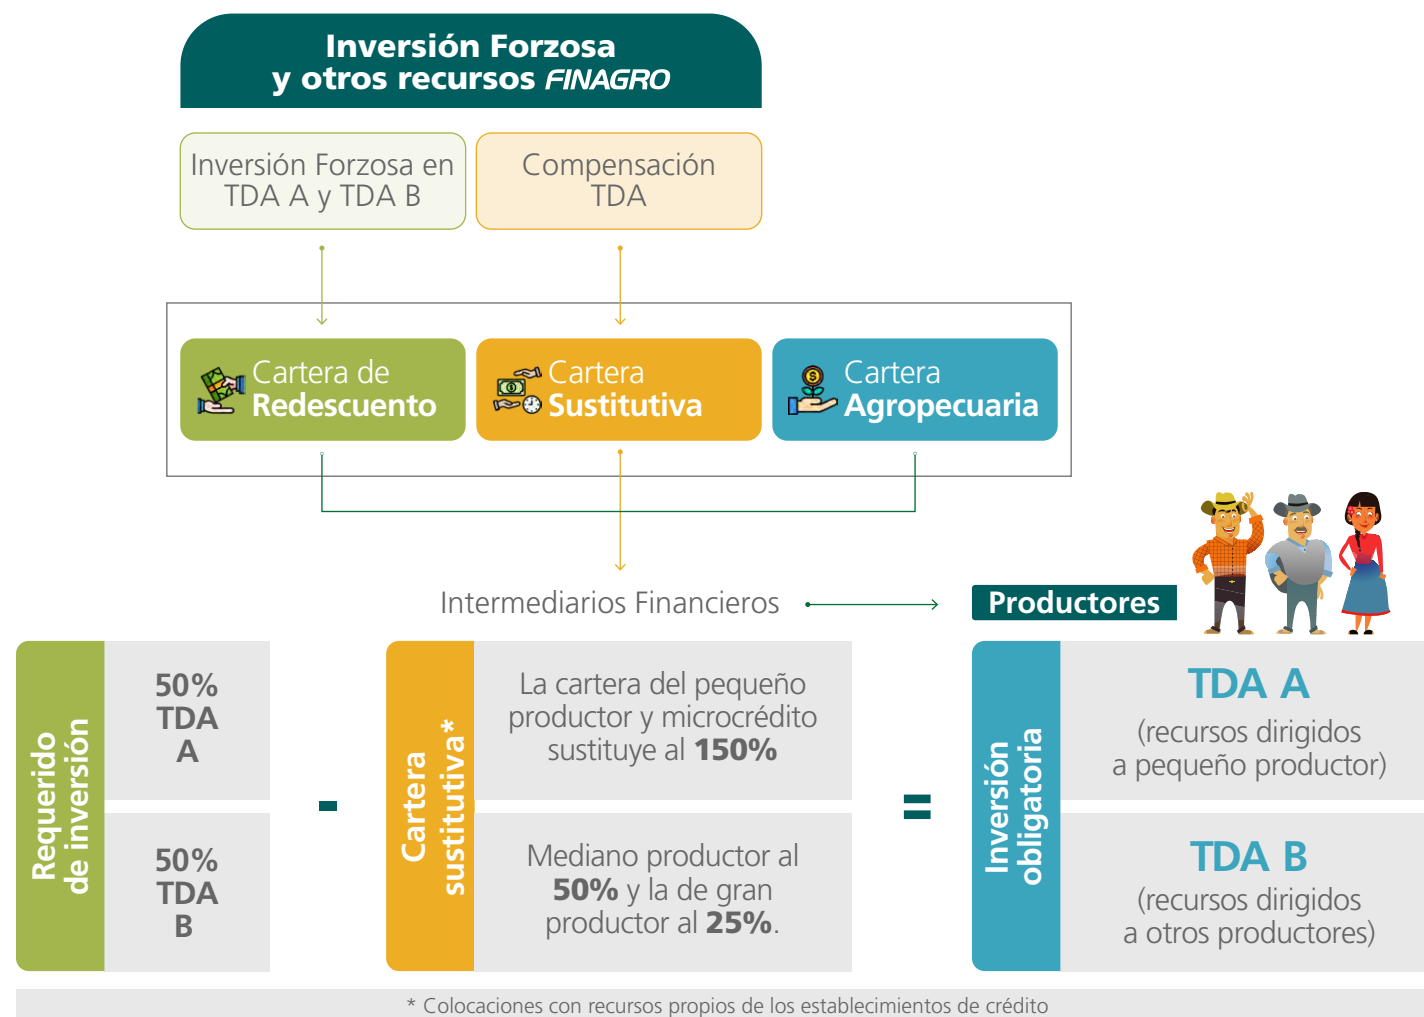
Inversión Forzosa
y otros recursos FINAGRO

Inversión Forzosa en TDA A y TDA B

Compensación TDA

Cartera de Redescuento

Cartera Sustitutiva

Cartera Agropecuaria

Intermediarios Financieros

Productores

Requerido de inversión

50% TDA A

50% TDA B

-

Cartera sustitutiva*

La cartera del pequeño productor y microcrédito sustituye al **150%**

Mediano productor al **50%** y la de gran productor al **25%**.

=

Inversión obligatoria

TDA A
(recursos dirigidos a pequeño productor)

TDA B
(recursos dirigidos a otros productores)

* Colocaciones con recursos propios de los establecimientos de crédito